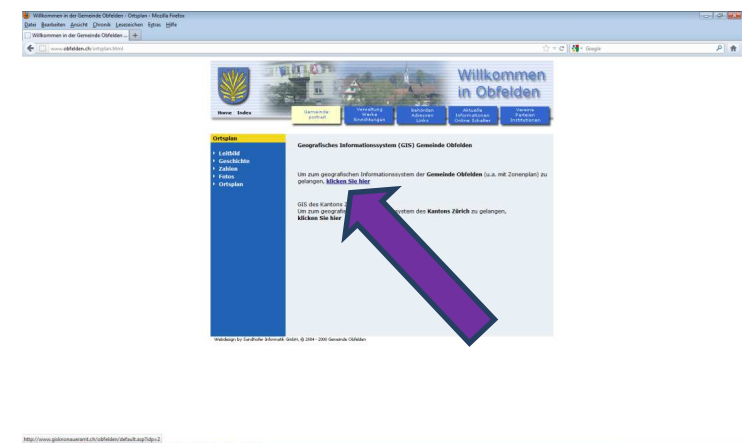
Willkommen in der Gemeinde Obfelden - Ortsplan - Mozilla Firefox

Datei Bearbeiten Ansicht Chronik Lesezeichen Extras Hilfe

Willkommen in der Gemeinde Obfelden ... +

www.obfelden.ch/ortsplan.html

Google

Willkommen in Obfelden

Home Index

Gemeinde porträt

Verwaltung Werke Einrichtungen

Behörden Adressen Links

Aktuelle Informationen Online Schalter

Vereine Parteien Institutionen

Ortsplan

Leitbild
Geschichte
Zahlen
Fotos
Ortsplan

Geografisches Informationssystem (GIS) Gemeinde Obfelden

Um zum geografischen Informationssystem der Gemeinde Obfelden (u.a. mit Zonenplan) zu gelangen, klicken Sie hier

GIS des Kantons Z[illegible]
Um zum geografi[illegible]stem des Kantons Zürich zu gelangen,
klicken Sie hier

Webdesign by Sandhofer Informatik GmbH, © 2004 - 2000 Gemeinde Obfelden

http://www.gisbonsauerernt.ch/obfelden/default.asp?dp=2